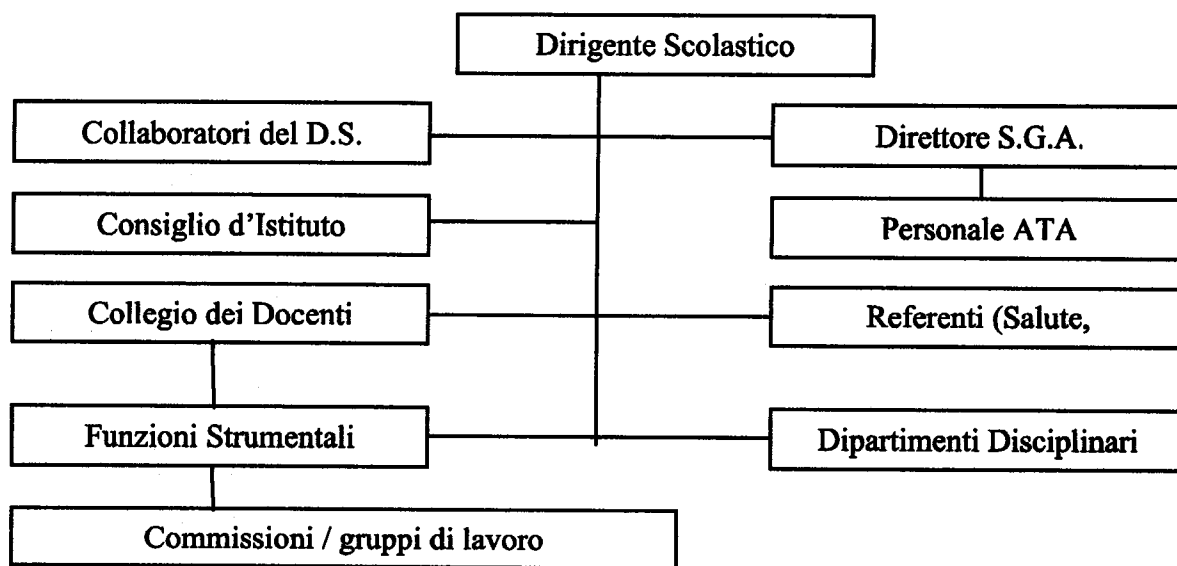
Dirigente Scolastico

Collaboratori del D.S.

Direttore S.G.A.

Consiglio d'Istituto

Personale ATA

Collegio dei Docenti

Referenti (Salute,

Funzioni Strumentali

Dipartimenti Disciplinari

Commissioni / gruppi di lavoro